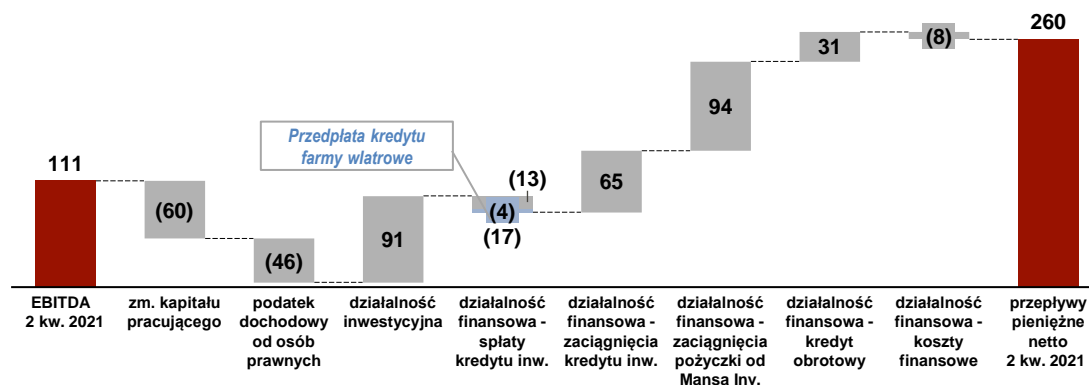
111

(60)

(46)

91

Przedpłata kredytu farmy wiatrowe

(13)

(4)

(17)

65

94

31

(8)

260

EBITDA 2 kw. 2021

zm. kapitału pracującego

podatek dochodowy od osób prawnych

działalność inwestycyjna

działalność finansowa - spłaty kredytu inw.

działalność finansowa - zaciągnięcia kredytu inw.

działalność finansowa - zaciągnięcia pożyczki od Mansa Inv.

działalność finansowa - kredyt obrotowy

działalność finansowa - koszty finansowe

przepływy pieniężne netto 2 kw. 2021